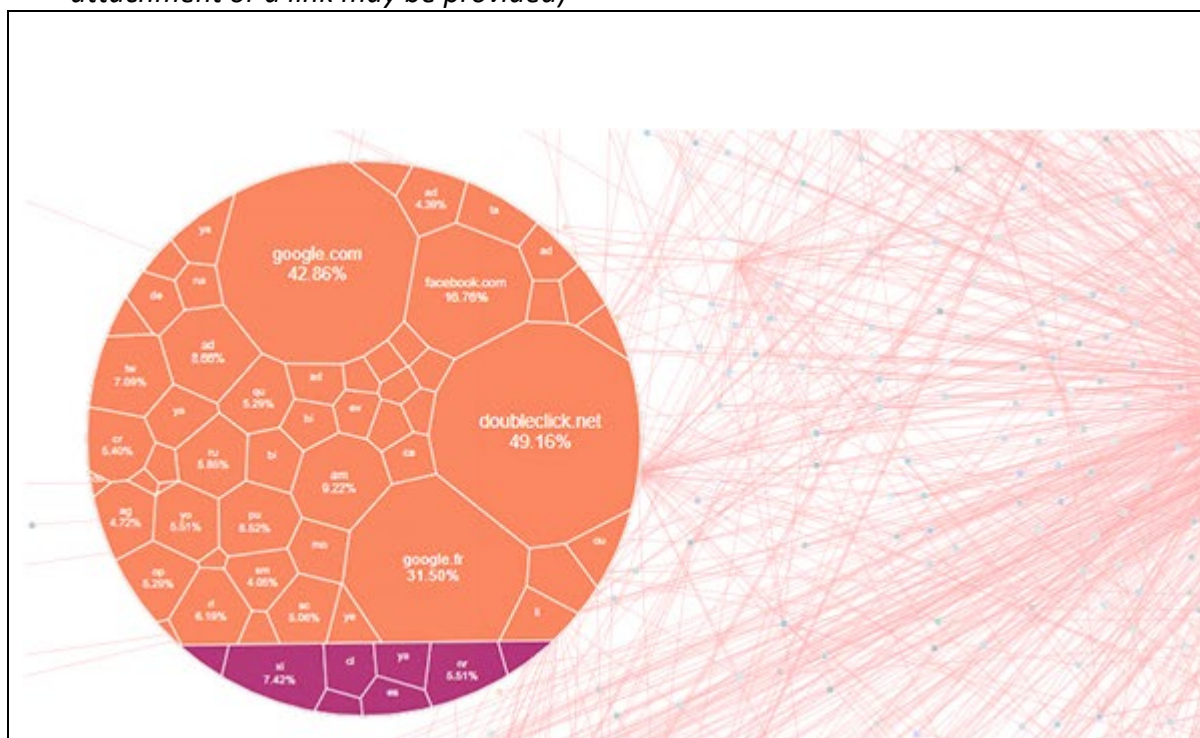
attachment or a link may be provided)

google.com
42.86%

facebook.com
16.76%

doubleclick.net
49.16%

google.fr
31.50%

ad
4.39%

ta

ad

ya

na

de

ad
8.66%

tw
7.09%

ya

qu
5.29%

ad

bi

ev

cr
6.40%

ru
8.85%

bi

ca

am
9.22%

ag
4.72%

yo
5.51%

pu
8.52%

mo

ap
5.20%

am
4.06%

di
6.19%

ac
5.06%

ye

ou

li

xi
7.42%

cl

ya

av
5.51%

es